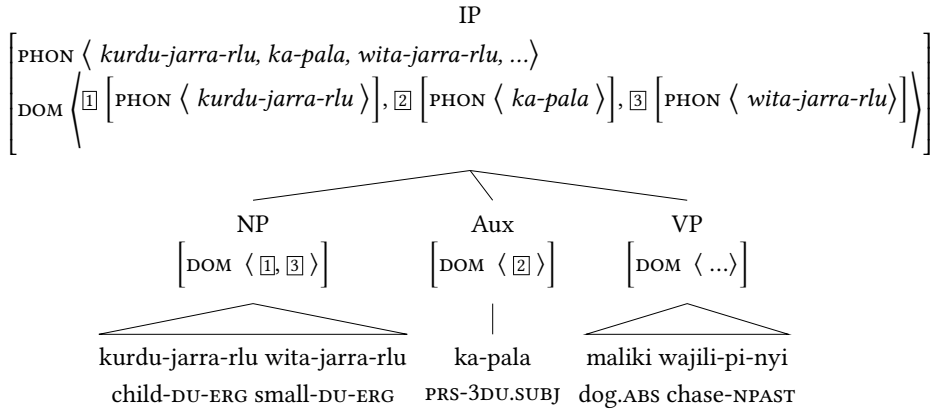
IP

$\begin{bmatrix} \text{PHON} \ \langle \textit{kurdu-jarra-rlu, ka-pala, wita-jarra-rlu, ...} \rangle \\ \text{DOM} \ \left\langle \boxed{1} \begin{bmatrix} \text{PHON} \ \langle \textit{kurdu-jarra-rlu} \rangle \end{bmatrix}, \boxed{2} \begin{bmatrix} \text{PHON} \ \langle \textit{ka-pala} \rangle \end{bmatrix}, \boxed{3} \begin{bmatrix} \text{PHON} \ \langle \textit{wita-jarra-rlu} \rangle \end{bmatrix} \right\rangle \end{bmatrix}$

NP
$\begin{bmatrix} \text{DOM} \ \langle \boxed{1}, \boxed{3} \rangle \end{bmatrix}$

Aux
$\begin{bmatrix} \text{DOM} \ \langle \boxed{2} \rangle \end{bmatrix}$

VP
$\begin{bmatrix} \text{DOM} \ \langle ... \rangle \end{bmatrix}$

kurdu-jarra-rlu wita-jarra-rlu
child-DU-ERG small-DU-ERG

ka-pala
PRS-3DU.SUBJ

maliki wajili-pi-nyi
dog.ABS chase-NPAST